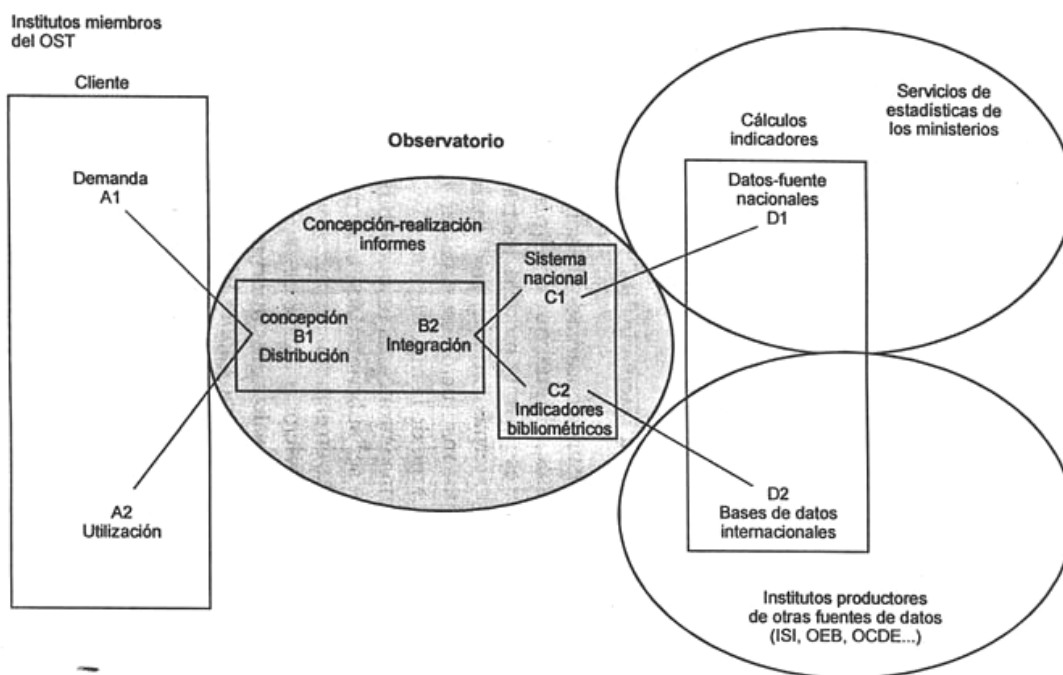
Institutos miembros del OST

Cliente

Demanda
A1

A2
Utilización

Observatorio

Concepción-realización informes

concepción
B1
Distribución

B2
Integración

Sistema nacional
C1

C2
Indicadores bibliométricos

Cálculos indicadores

Servicios de estadísticas de los ministerios

Datos-fuente nacionales
D1

D2
Bases de datos internacionales

Institutos productores de otras fuentes de datos (ISI, OEB, OCDE...)